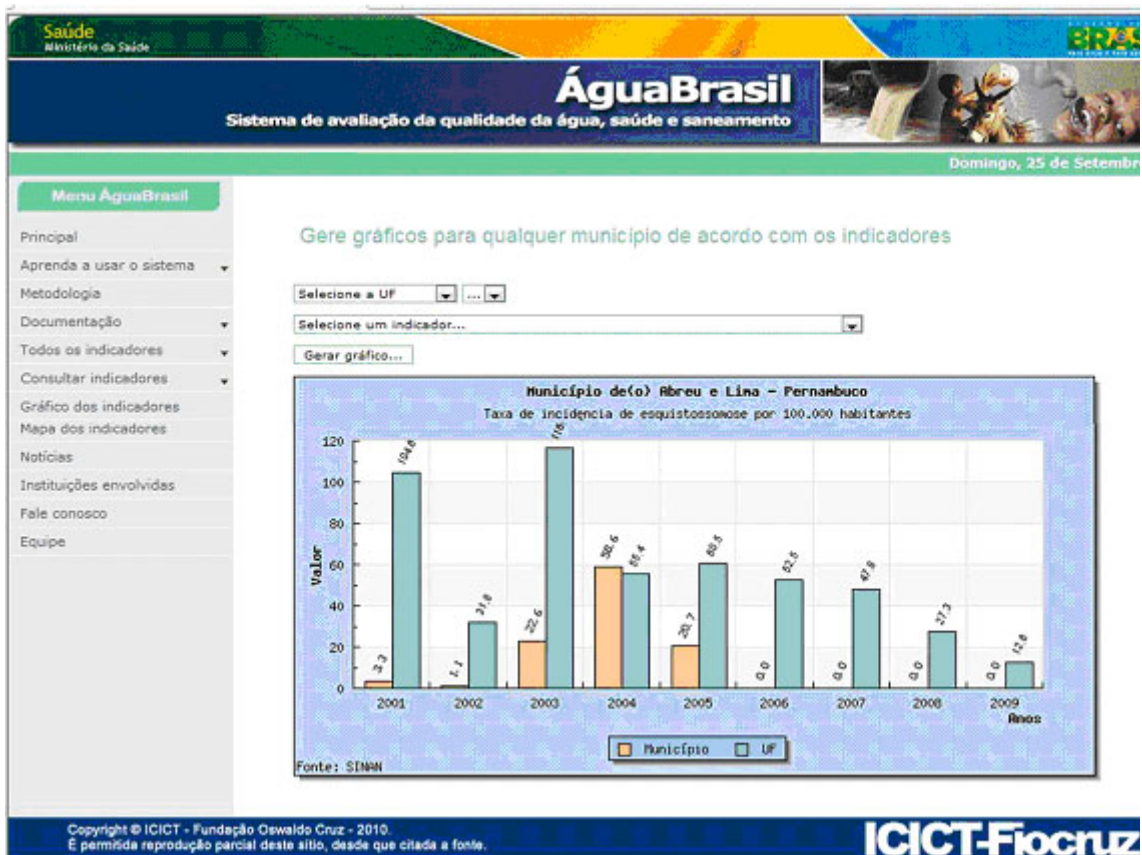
Saúde
Ministério da Saúde

BRASIL

ÁguaBrasil
Sistema de avaliação da qualidade da água, saúde e saneamento

Domingo, 25 de Setembr

Menu ÁguaBrasil

Principal
Aprenda a usar o sistema
Metodologia
Documentação
Todos os indicadores
Consultar indicadores
Gráfico dos indicadores
Mapa dos indicadores
Notícias
Instituições envolvidas
Fale conosco
Equipe

Gere gráficos para qualquer município de acordo com os indicadores

Selecione a UF ...
Selecione um indicador...
Gerar gráfico...

Município de(o) Abreu e Lima - Pernambuco
Taxa de incidência de esquistossomose por 100.000 habitantes

Valor
120
100
80
60
40
20
0

3.3 104.6
1.1 31.8
22.6 116
58.6 55.4
20.7 60.5
0.0 52.5
0.0 47.8
0.0 27.3
0.0 12.8

2001 2002 2003 2004 2005 2006 2007 2008 2009
Anos

Município UF

Fonte: SINAN

Copyright © ICICT - Fundação Oswaldo Cruz - 2010.
É permitida reprodução parcial deste sítio, desde que citada a fonte.

ICICT-Fiocruz